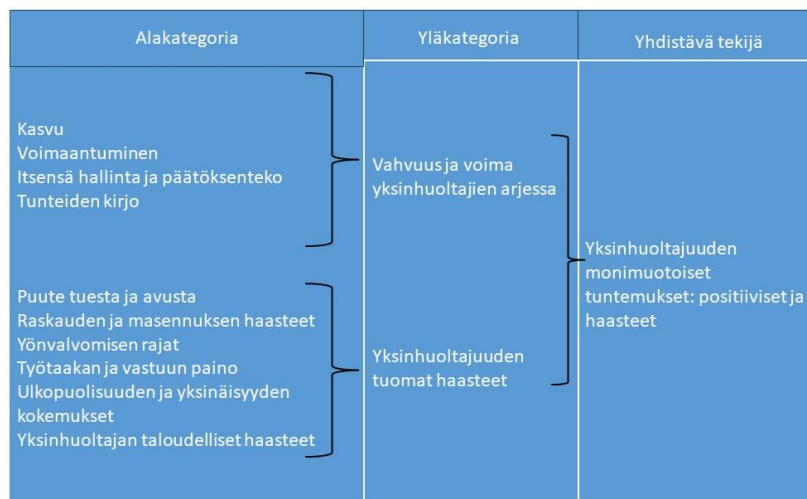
| Alakategoria | Yläkategoria | Yhdistävä tekijä |
|---|---|---|
| Kasvu<br>Voimaantuminen<br>Itsensä hallinta ja päätöksenteko<br>Tunteiden kirjo | Vahvuus ja voima yksinhuoltajien arjessa | Yksinhuoltajuuden monimuotoiset tuntemukset: positiiviset ja haasteet |
| Puute tuesta ja avusta<br>Raskauden ja masennuksen haasteet<br>Yönvalvomisen rajat<br>Työtaakan ja vastuun paino<br>Ulkopuolisuuden ja yksinäisyyden kokemukset<br>Yksinhuoltajan taloudelliset haasteet | Yksinhuoltajuuden tuomat haasteet | |